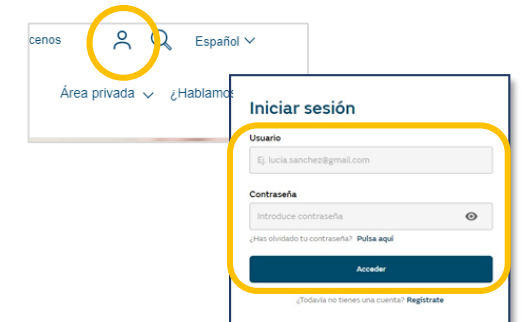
cenos

Español

Área privada ¿Hablamo

Iniciar sesión

Usuario

Ej. lucia.sanchez@gmail.com

Contraseña

Introduce contraseña

¿Has olvidado tu contraseña? Pulsa aquí

Acceder

¿Todavía no tienes una cuenta? Regístrate